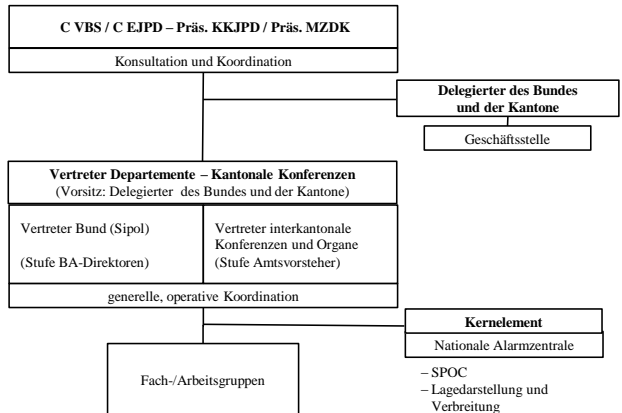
C VBS / C EJPD – Präs. KKJPD / Präs. MZDK

Konsultation und Koordination

Delegierter des Bundes und der Kantone

Geschäftsstelle

Vertreter Departemente – Kantonale Konferenzen
(Vorsitz: Delegierter des Bundes und der Kantone)

Vertreter Bund (Sipol)

(Stufe BA-Direktoren)

Vertreter interkantonale Konferenzen und Organe
(Stufe Amtsvorsteher)

generelle, operative Koordination

Kernelement

Nationale Alarmzentrale

– SPOC
– Lagedarstellung und Verbreitung

Fach-/Arbeitsgruppen